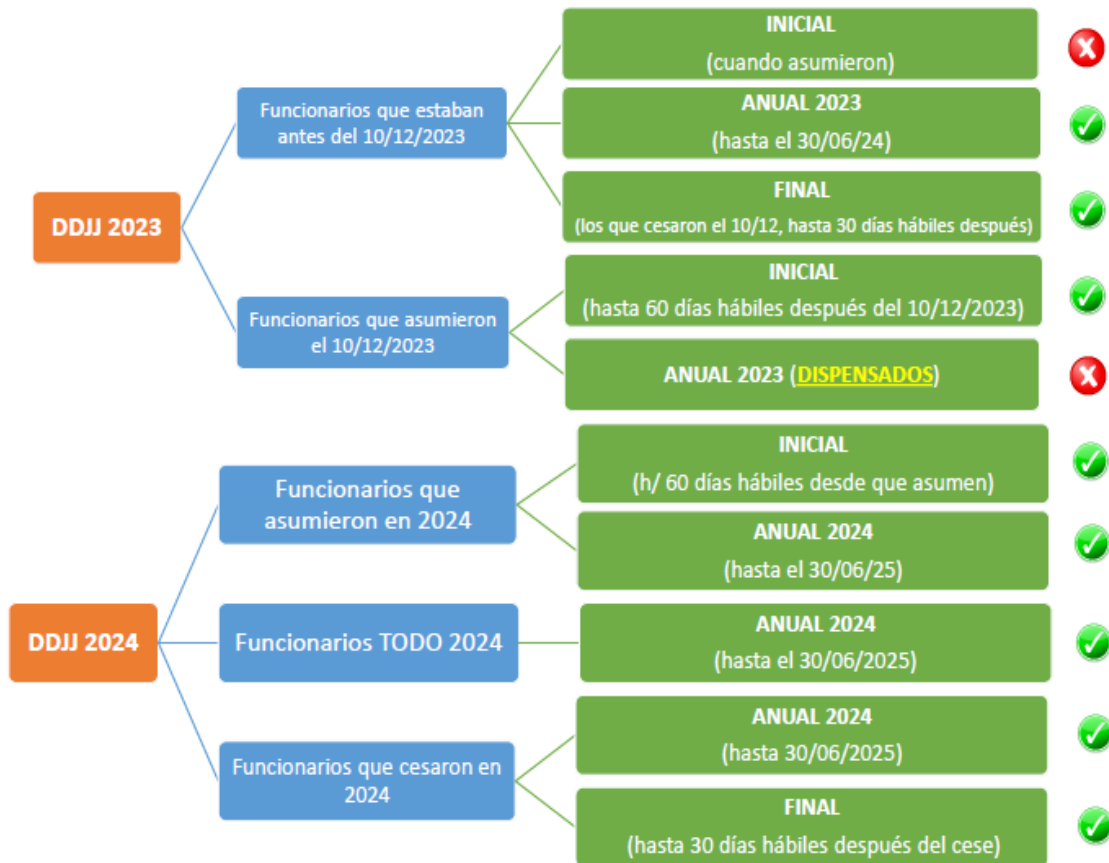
DDJJ 2023

Funcionarios que estaban antes del 10/12/2023

INICIAL
(cuando asumieron)

ANUAL 2023
(hasta el 30/06/24)

FINAL
(los que cesaron el 10/12, hasta 30 días hábiles después)

Funcionarios que asumieron el 10/12/2023

INICIAL
(hasta 60 días hábiles después del 10/12/2023)

ANUAL 2023 (DISPENSADOS)

DDJJ 2024

Funcionarios que asumieron en 2024

INICIAL
(h/ 60 días hábiles desde que asumen)

ANUAL 2024
(hasta el 30/06/25)

Funcionarios TODO 2024

ANUAL 2024
(hasta el 30/06/2025)

Funcionarios que cesaron en 2024

ANUAL 2024
(hasta 30/06/2025)

FINAL
(hasta 30 días hábiles después del cese)